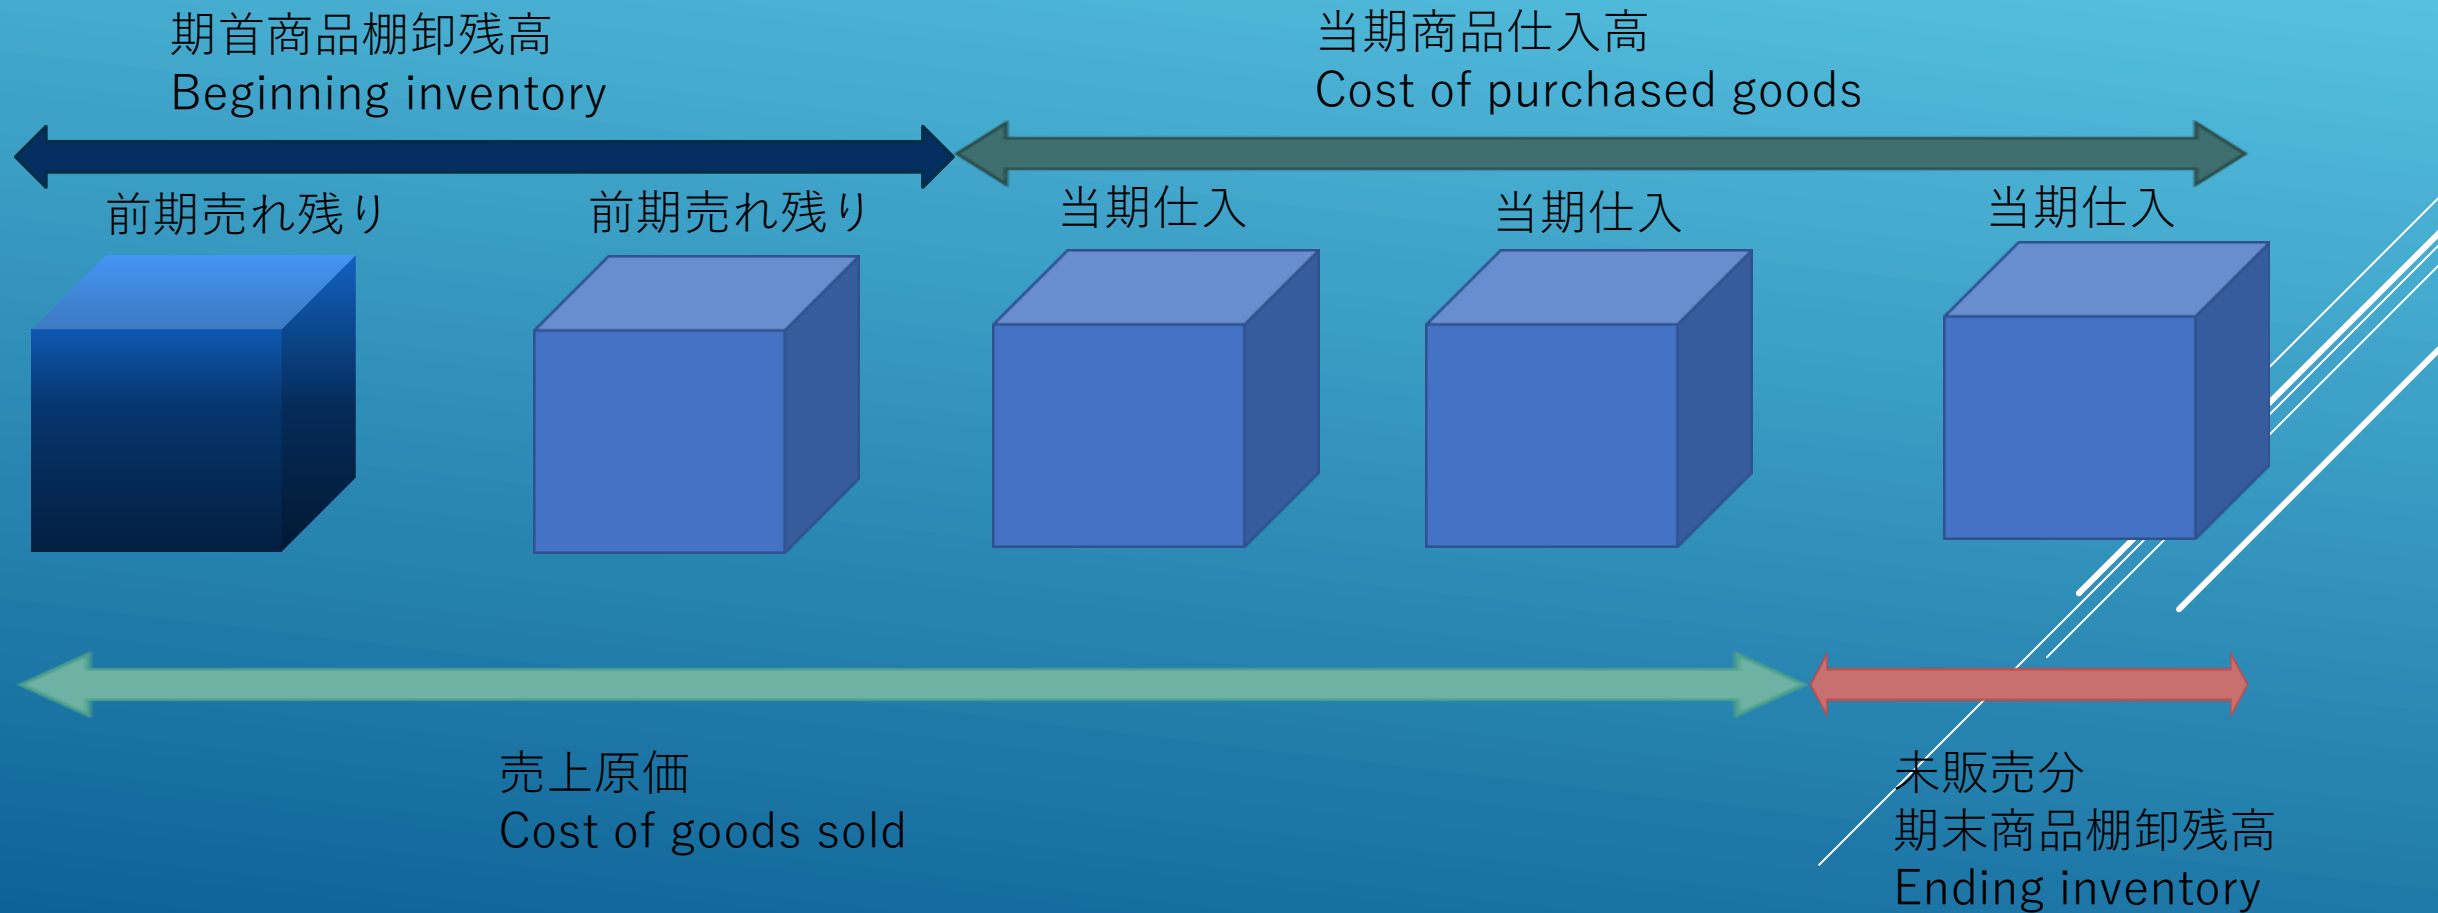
期首商品棚卸残高
Beginning inventory

当期商品仕入高
Cost of purchased goods

前期売れ残り

前期売れ残り

当期仕入

当期仕入

当期仕入

売上原価
Cost of goods sold

未販売分
期末商品棚卸残高
Ending inventory